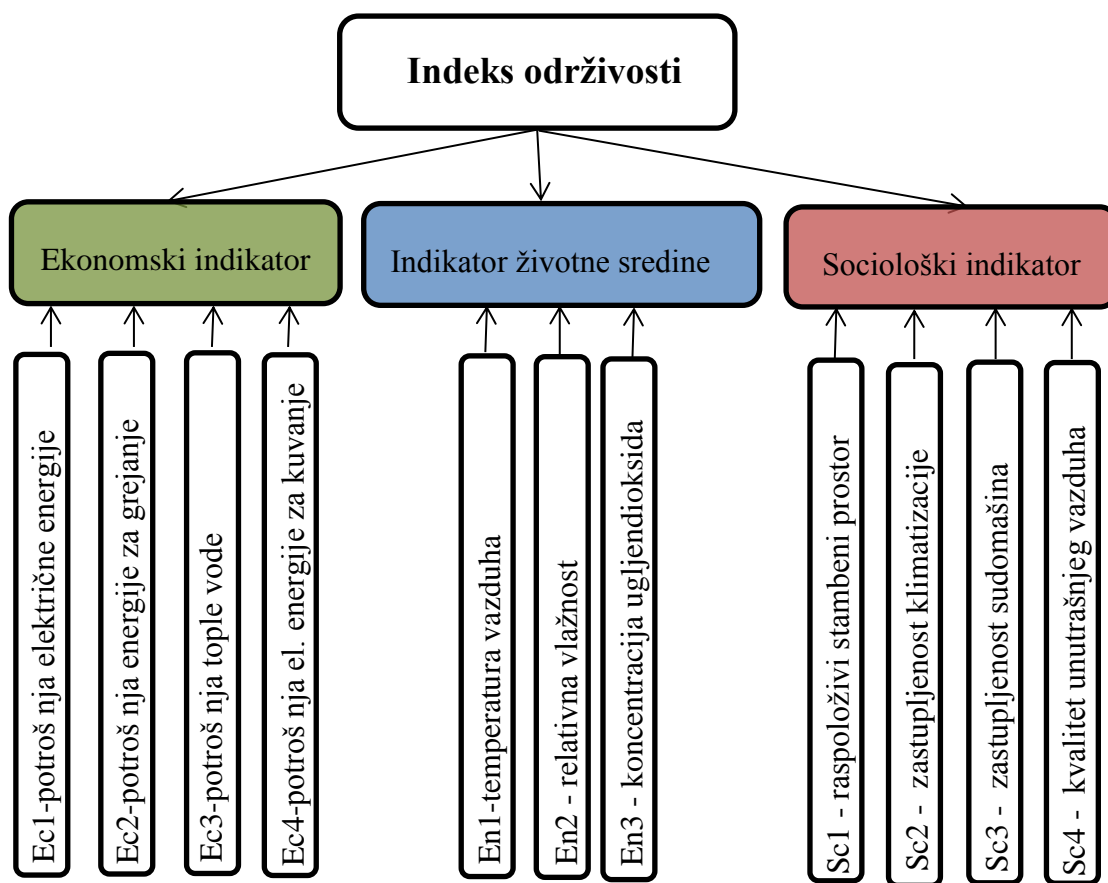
Indeks održivosti

Ekonomski indikator

Indikator životne sredine

Sociološki indikator

Ec1-potroš nja električne energije

Ec2-potroš nja energije za grejanje

Ec3-potroš nja tople vode

Ec4-potroš nja el. energije za kuvanje

En1-temperatura vazduha

En2 - relativna vlažnost

En3 - koncentracija ugljendioksida

Sc1 - raspoloživi stambeni prostor

Sc2 - zastupljenost klimatizacije

Sc3 - zastupljenost sudomašina

Sc4 - kvalitet unutrašnjeg vazduha